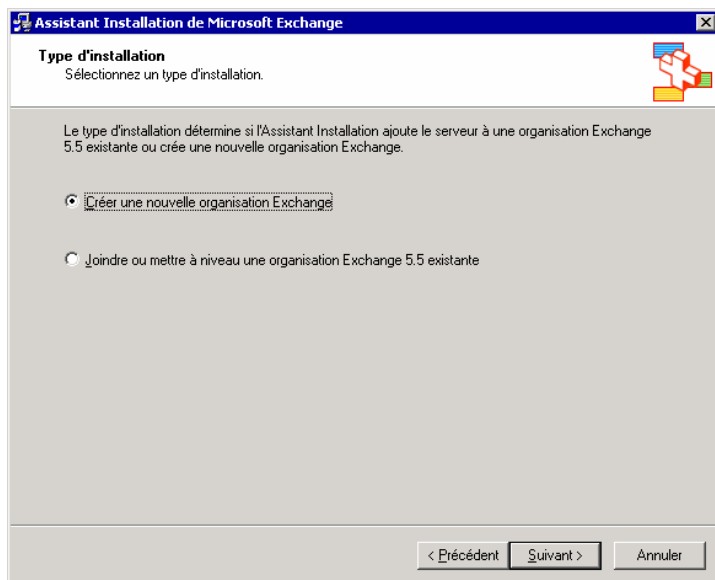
Assistant Installation de Microsoft Exchange

Type d'installation
Sélectionnez un type d'installation.

Le type d'installation détermine si l'Assistant Installation ajoute le serveur à une organisation Exchange 5.5 existante ou crée une nouvelle organisation Exchange.

Créer une nouvelle organisation Exchange

Joindre ou mettre à niveau une organisation Exchange 5.5 existante

< Précédent
Suivant >
Annuler